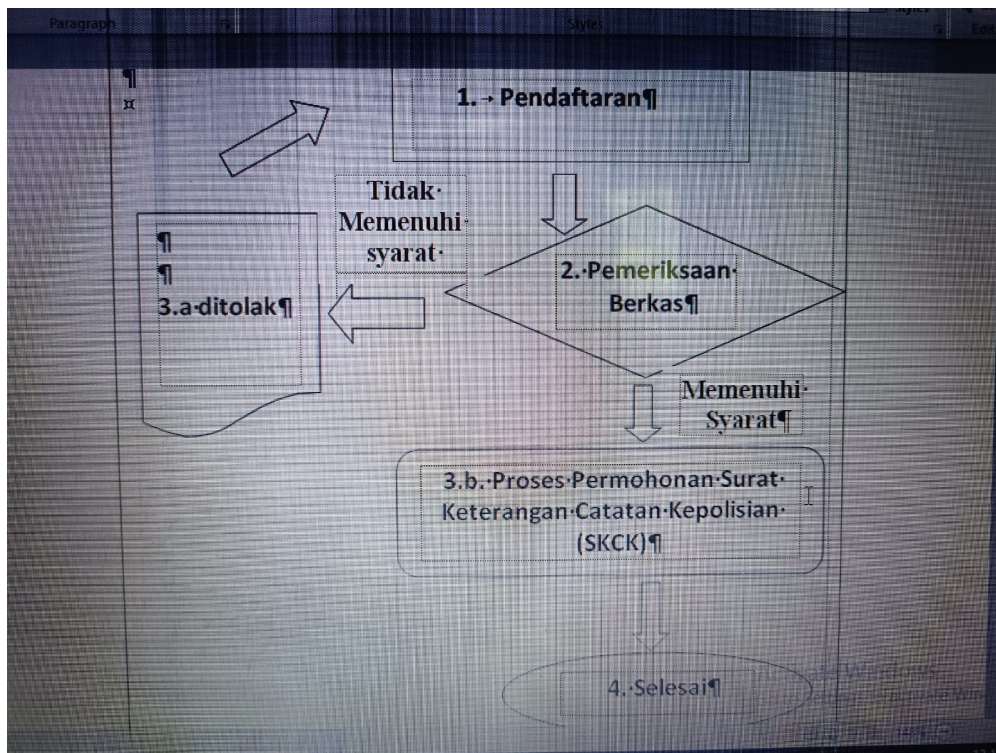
Paragraph

Styles

Edit

¶
¤

1.→ Pendaftaran¶

Tidak· Memenuhi· syarat·

¶
¶
3.a·ditolak¶

2.·Pemeriksaan· Berkas¶

Memenuhi· Syarat¶

3.b.·Proses·Permohonan·Surat· Keterangan·Catatan·Kepolisian· (SKCK)¶

4.·Selesai¶